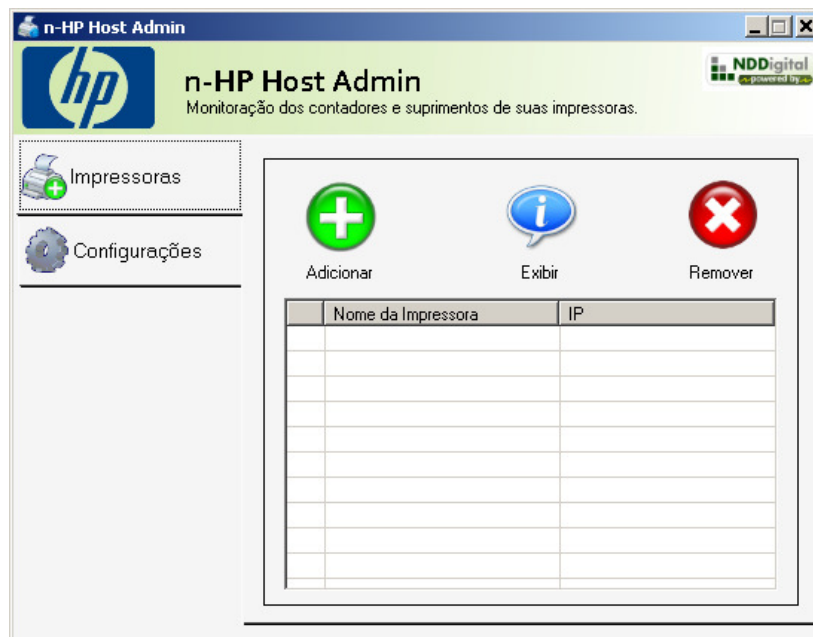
n-HP Host Admin

hp

n-HP Host Admin
Monitoração dos contadores e suprimentos de suas impressoras.

NDDigital
powered by

Impressoras

Configurações

Adicionar

Exibir

Remover

| | Nome da Impressora | IP |
|---|---|---|
| | | |